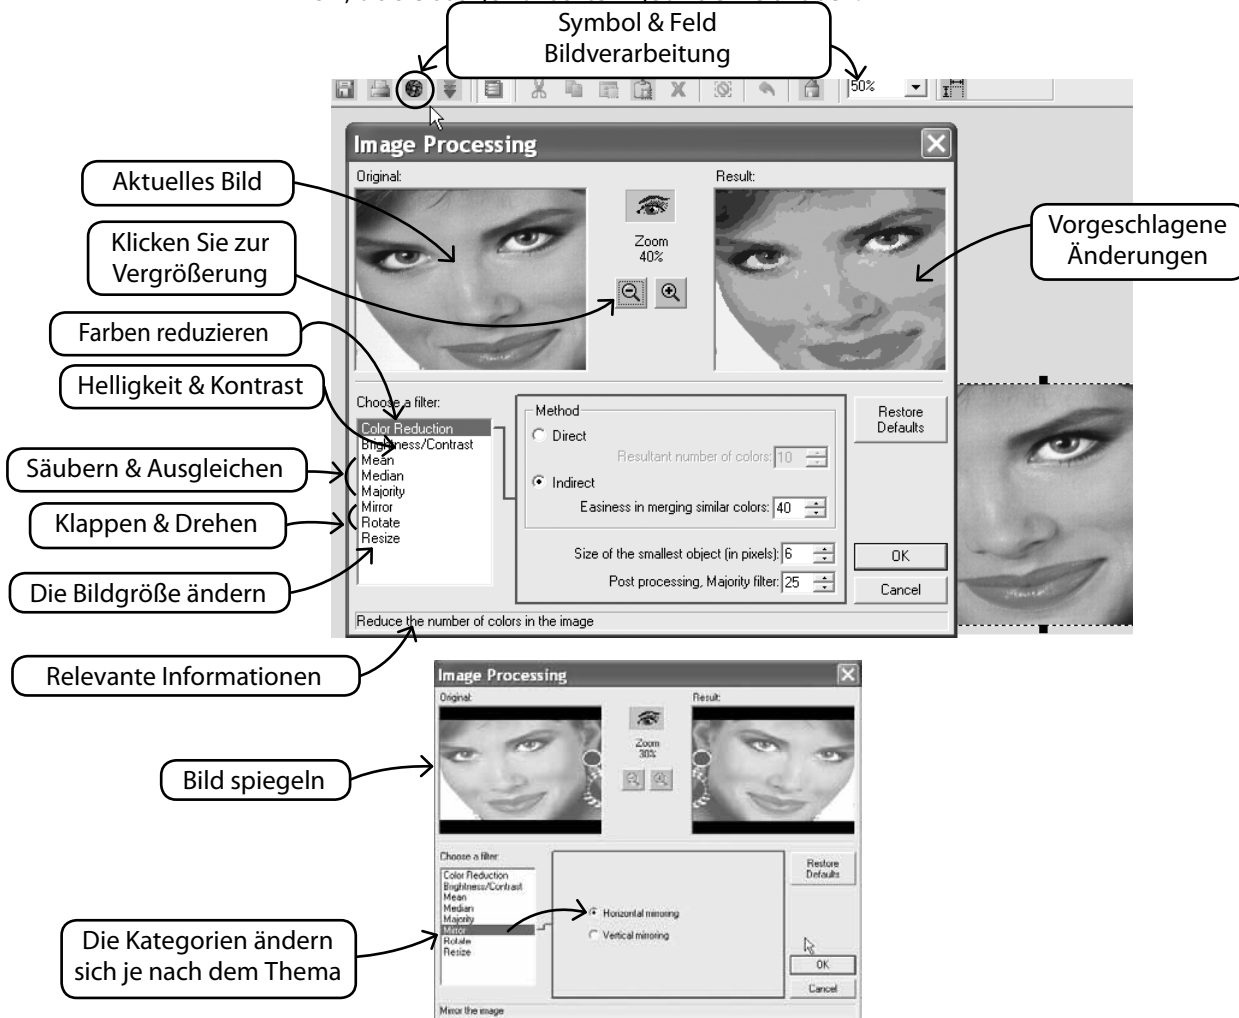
Symbol & Feld Bildverarbeitung

50%

Image Processing

Original:

Result:

Zoom 40%

Aktuelles Bild

Klicken Sie zur Vergrößerung

Vorgeschlagene Änderungen

Farben reduzieren

Helligkeit & Kontrast

Säubern & Ausgleichen

Klappen & Drehen

Die Bildgröße ändern

Choose a filter:

Color Reduction
Brightness/Contrast
Mean
Median
Majority
Mirror
Rotate
Resize

Method

Direct

Resultant number of colors: 10

Indirect

Easiness in merging similar colors: 40

Size of the smallest object (in pixels): 6

Post processing, Majority filter: 25

Restore Defaults

OK

Cancel

Reduce the number of colors in the image

Relevante Informationen

Image Processing

Original:

Result:

Zoom 30%

Bild spiegeln

Choose a filter:

Color Reduction
Brightness/Contrast
Mean
Median
Majority
Mirror
Rotate
Resize

Horizontal mirroring

Vertical mirroring

Restore Defaults

OK

Cancel

Die Kategorien ändern sich je nach dem Thema

Mirror the image